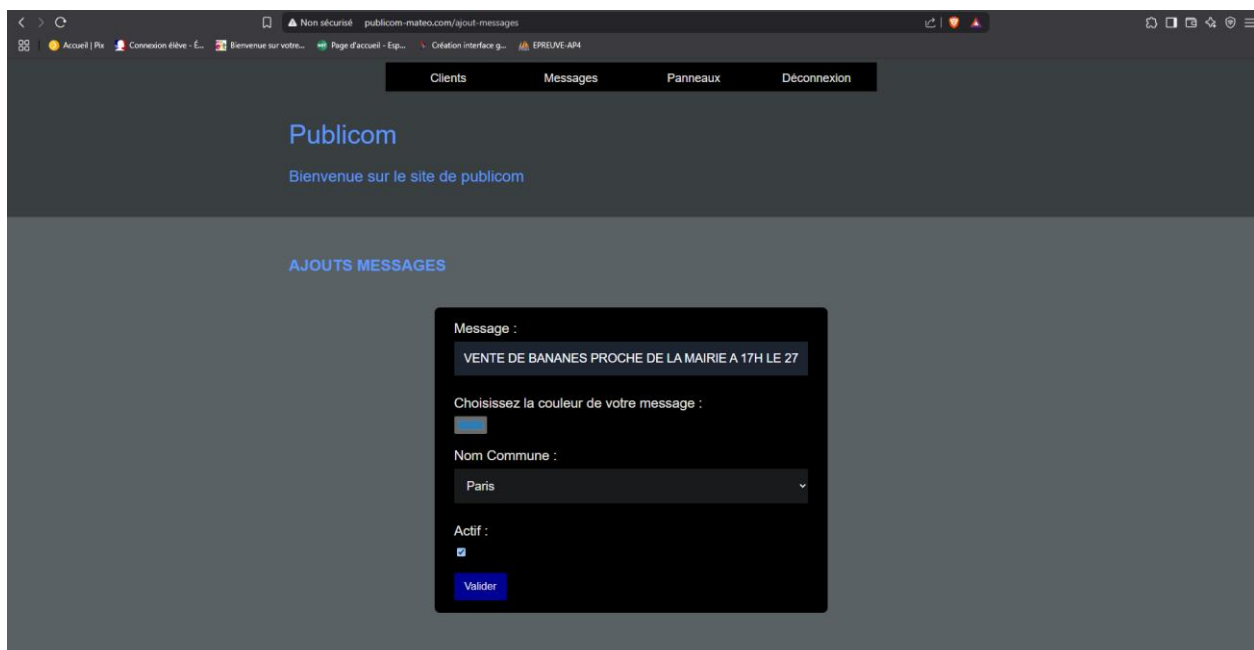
Non sécurisé publicom-mateo.com/ajout-messages

Accueil | Pix Connexion élève - É... Bienvenue sur votre... Page d'accueil - Esp... Création interface g... EPREUVE-AP4

Clients Messages Panneaux Déconnexion

Publicom

Bienvenue sur le site de publicom

AJOUTS MESSAGES

Message :

VENTE DE BANANES PROCHE DE LA MAIRIE A 17H LE 27

Choisissez la couleur de votre message :

Nom Commune :

Paris

Actif :

Valider